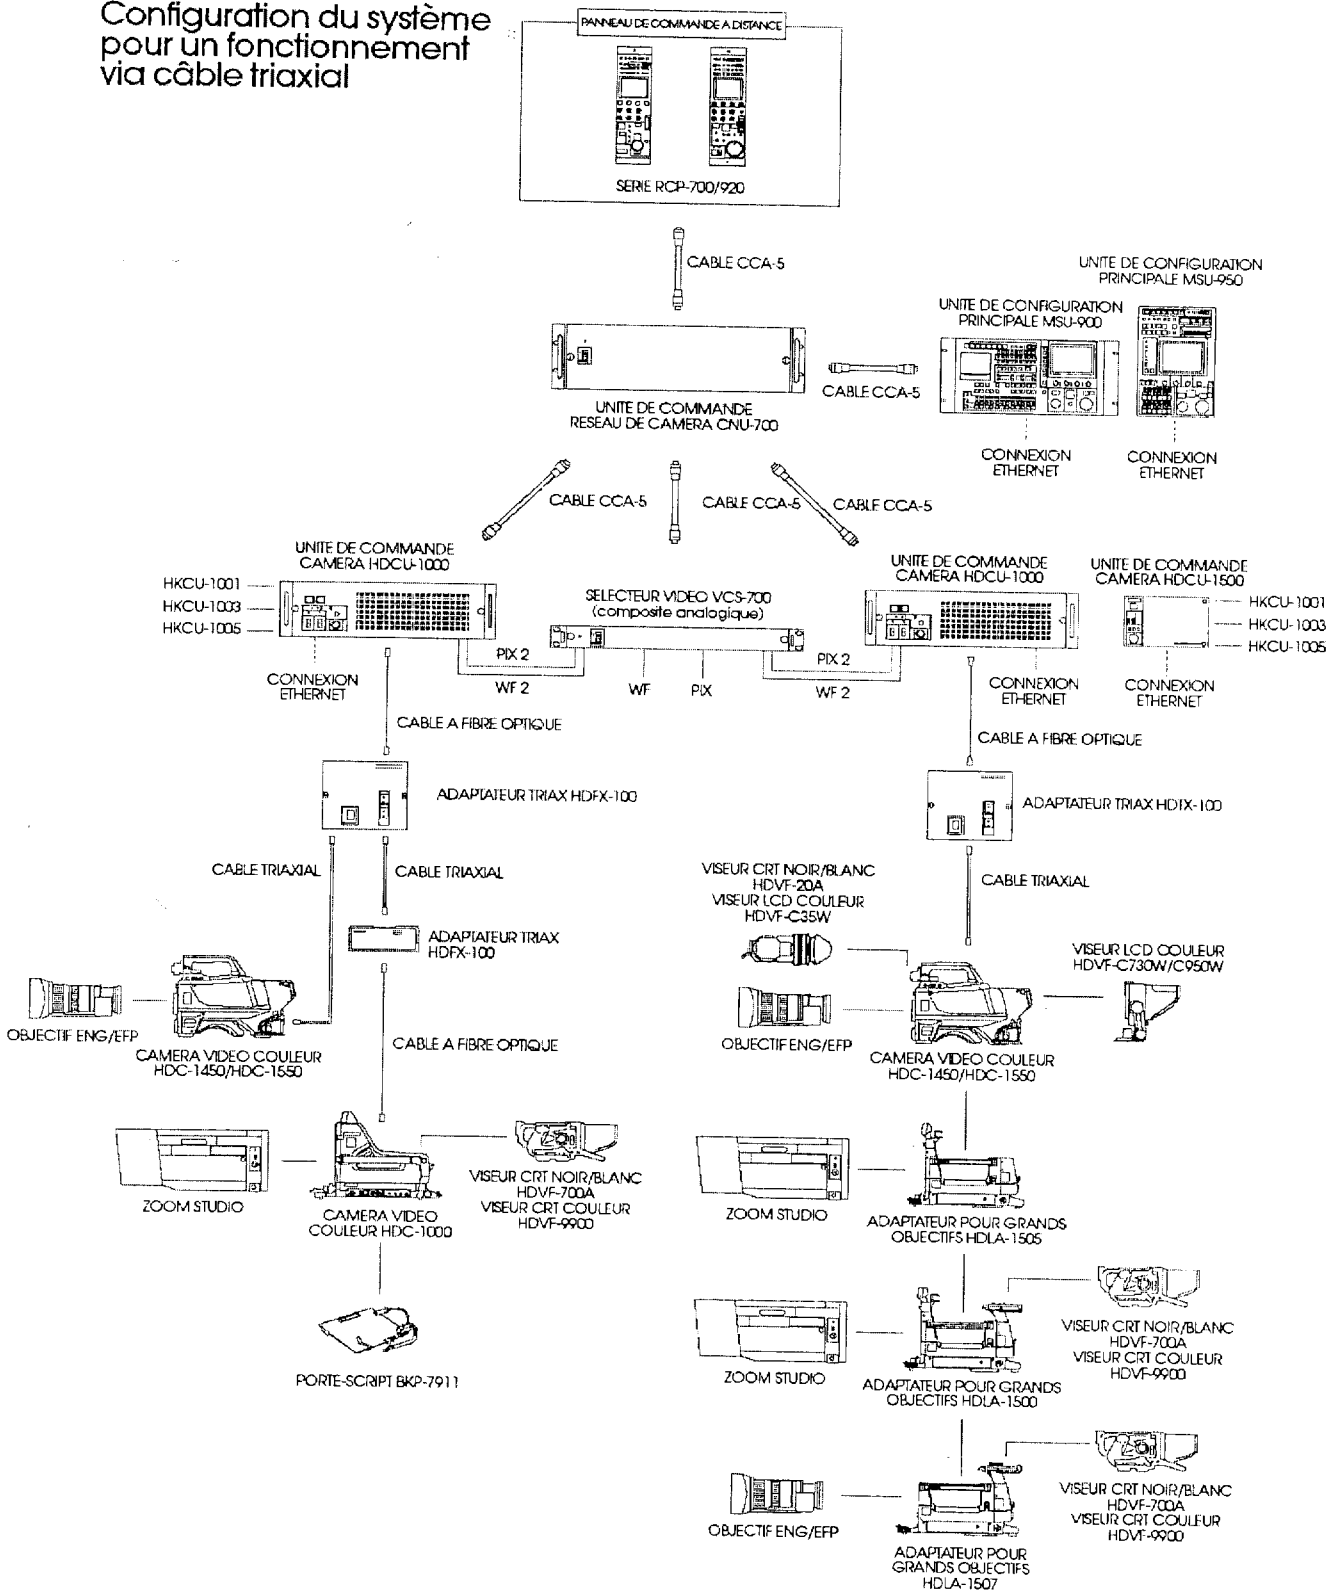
Configuration du système pour un fonctionnement via câble triaxial

PANNEAU DE COMMANDE A DISTANCE

SERIE RCP-700/920

CABLE CCA-5

UNITE DE CONFIGURATION PRINCIPALE MSU-950

UNITE DE CONFIGURATION PRINCIPALE MSU-900

CABLE CCA-5

UNITE DE COMMANDE RESEAU DE CAMERA CNU-700

CONNEXION ETHERNET

CONNEXION ETHERNET

CABLE CCA-5

CABLE CCA-5

CABLE CCA-5

UNITE DE COMMANDE CAMERA HDCU-1000

HKCU-1001
HKCU-1003
HKCU-1005

SELECTEUR VIDEO VCS-700 (composite analogique)

UNITE DE COMMANDE CAMERA HDCU-1000

UNITE DE COMMANDE CAMERA HDCU-1500

HKCU-1001
HKCU-1003
HKCU-1005

PIX 2
WF 2
WF
PIX
PIX 2
WF 2

CONNEXION ETHERNET

CONNEXION ETHERNET

CONNEXION ETHERNET

CABLE A FIBRE OPTIQUE

CABLE A FIBRE OPTIQUE

ADAPTATEUR TRIAX HDFX-100

ADAPTATEUR TRIAX HDTX-100

CABLE TRIAXIAL

CABLE TRIAXIAL

CABLE TRIAXIAL

VISEUR CRT NOIR/BLANC HDVF-20A
VISEUR LCD COULEUR HDVF-C35W

ADAPTATEUR TRIAX HDFX-100

VISEUR LCD COULEUR HDVF-C730W/C950W

OBJECTIF ENG/EFP

CAMERA VIDEO COULEUR HDC-1450/HDC-1550

CABLE A FIBRE OPTIQUE

OBJECTIF ENG/EFP

CAMERA VIDEO COULEUR HDC-1450/HDC-1550

ZOOM STUDIO

CAMERA VIDEO COULEUR HDC-1000

VISEUR CRT NOIR/BLANC HDVF-700A
VISEUR CRT COULEUR HDVF-9900

ZOOM STUDIO

ADAPTATEUR POUR GRANDS OBJECTIFS HDLA-1505

PORTE-SCRIPT BKP-7911

ZOOM STUDIO

ADAPTATEUR POUR GRANDS OBJECTIFS HDLA-1500

VISEUR CRT NOIR/BLANC HDVF-700A
VISEUR CRT COULEUR HDVF-9900

OBJECTIF ENG/EFP

ADAPTATEUR POUR GRANDS OBJECTIFS HDLA-1507

VISEUR CRT NOIR/BLANC HDVF-700A
VISEUR CRT COULEUR HDVF-9900